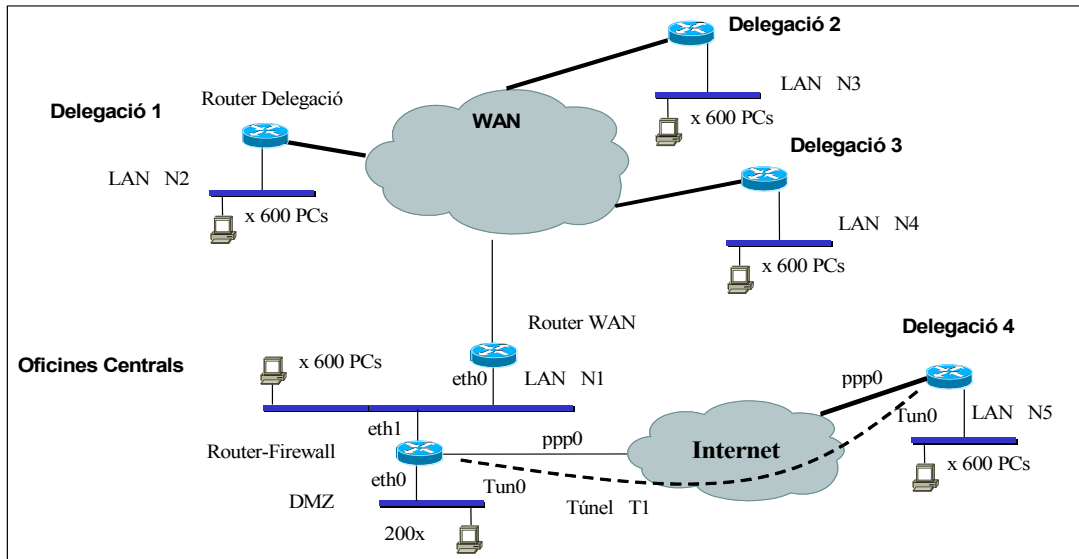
Delegació 2

LAN N3

x 600 PCs

Delegació 1

Router Delegació

WAN

Delegació 3

LAN N2

x 600 PCs

LAN N4

x 600 PCs

Router WAN

Delegació 4

Oficines Centrals

x 600 PCs

eth0

LAN N1

ppp0

Tun0

LAN N5

eth1

Router-Firewall

ppp0

Internet

x 600 PCs

eth0

Tun0

DMZ

Túnel T1

200x